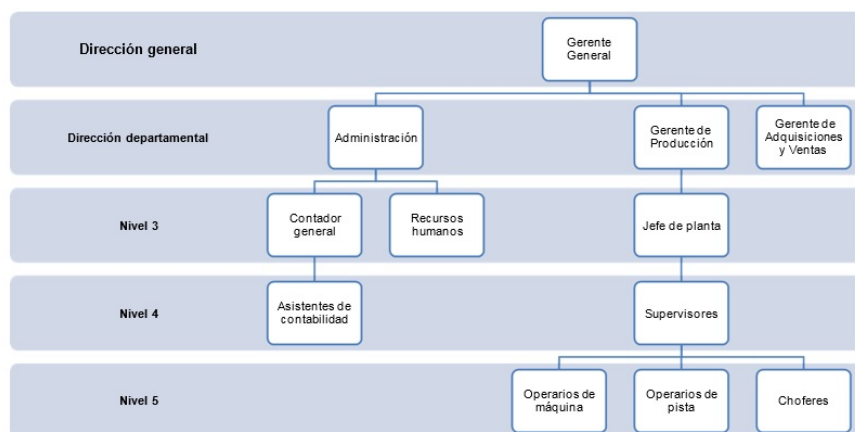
Dirección general

Gerente General

Dirección departamental

Administración

Gerente de Producción

Gerente de Adquisiciones y Ventas

Nivel 3

Contador general

Recursos humanos

Jefe de planta

Nivel 4

Asistentes de contabilidad

Supervisores

Nivel 5

Operarios de máquina

Operarios de pista

Choferes